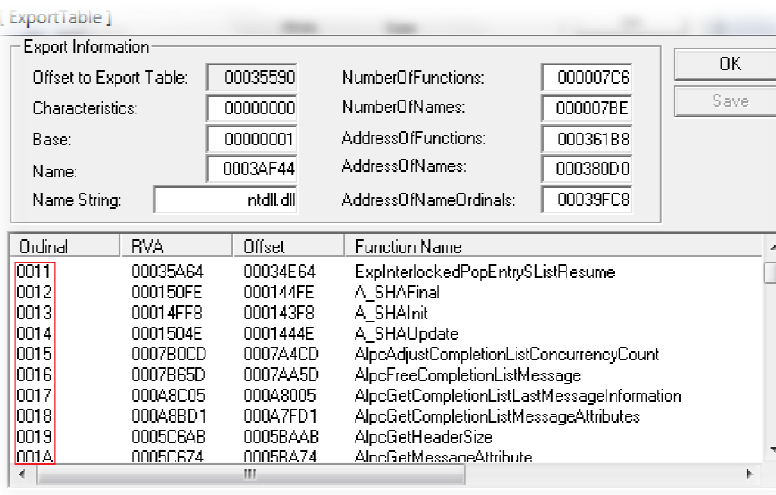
[ ExportTable ]

Export Information

Offset to Export Table: 00035590
Characteristics: 00000000
Base: 00000001
Name: 0003AF44
Name String: ntdll.dll

NumberOfFunctions: 000007C6
NumberOfNames: 000007BE
AddressOfFunctions: 000361B8
AddressOfNames: 000380D0
AddressOfNameOrdinals: 00039FC8

OK
Save

| Ordinal | RVA | Offset | Function Name |
|---|---|---|---|
| 0011 | 00035A64 | 00034E64 | ExpInterlockedPopEntrySListResume |
| 0012 | 000150FE | 000144FE | A_SHAFinal |
| 0013 | 00014FF8 | 000143F8 | A_SHAInit |
| 0014 | 0001504E | 0001444E | A_SHAUpdate |
| 0015 | 0007B0CD | 0007A4CD | AlpcAdjustCompletionListConcurrencyCount |
| 0016 | 0007B65D | 0007AA5D | AlpcFreeCompletionListMessage |
| 0017 | 000A8C05 | 000A8005 | AlpcGetCompletionListLastMessageInformation |
| 0018 | 000A8BD1 | 000A7FD1 | AlpcGetCompletionListMessageAttributes |
| 0019 | 0005C6AB | 0005BAAB | AlpcGetHeaderSize |
| 001A | 0005C674 | 0005BA74 | AlpcGetMessageAttribute |